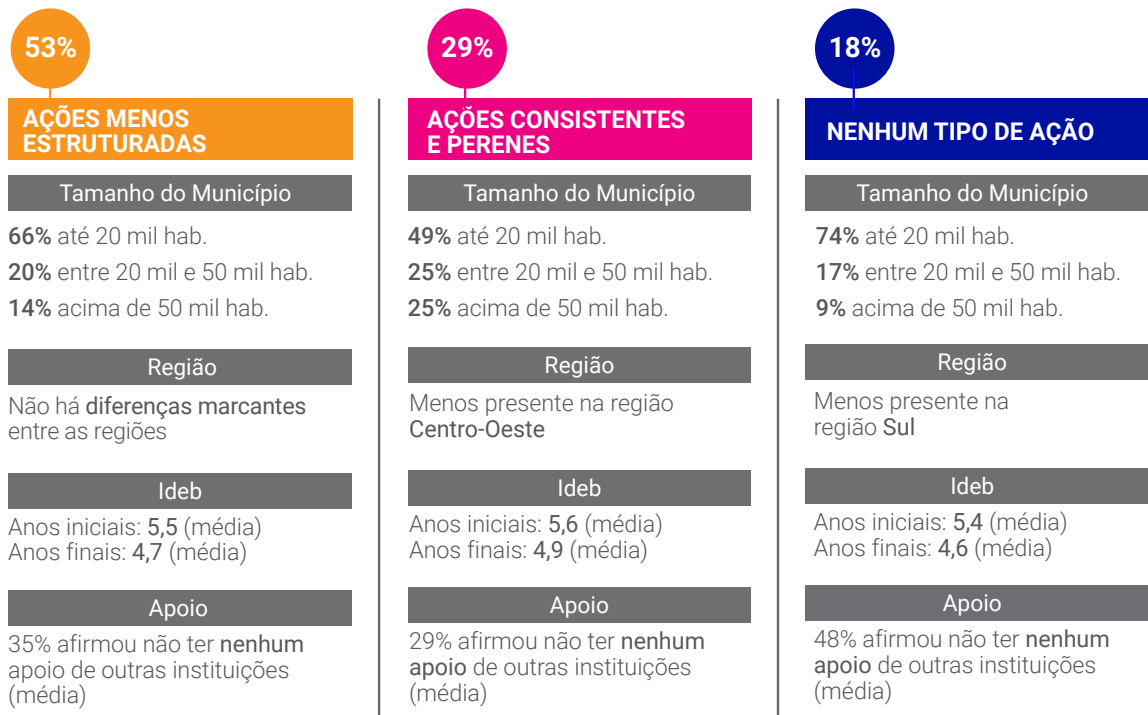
53%

AÇÕES MENOS ESTRUTURADAS

Tamanho do Município

66% até 20 mil hab.

20% entre 20 mil e 50 mil hab.

14% acima de 50 mil hab.

Região

Não há diferenças marcantes entre as regiões

Ideb

Anos iniciais: 5,5 (média)
Anos finais: 4,7 (média)

Apoio

35% afirmou não ter nenhum apoio de outras instituições (média)

29%

AÇÕES CONSISTENTES E PERENES

Tamanho do Município

49% até 20 mil hab.

25% entre 20 mil e 50 mil hab.

25% acima de 50 mil hab.

Região

Menos presente na região Centro-Oeste

Ideb

Anos iniciais: 5,6 (média)
Anos finais: 4,9 (média)

Apoio

29% afirmou não ter nenhum apoio de outras instituições (média)

18%

NENHUM TIPO DE AÇÃO

Tamanho do Município

74% até 20 mil hab.

17% entre 20 mil e 50 mil hab.

9% acima de 50 mil hab.

Região

Menos presente na região Sul

Ideb

Anos iniciais: 5,4 (média)
Anos finais: 4,6 (média)

Apoio

48% afirmou não ter nenhum apoio de outras instituições (média)